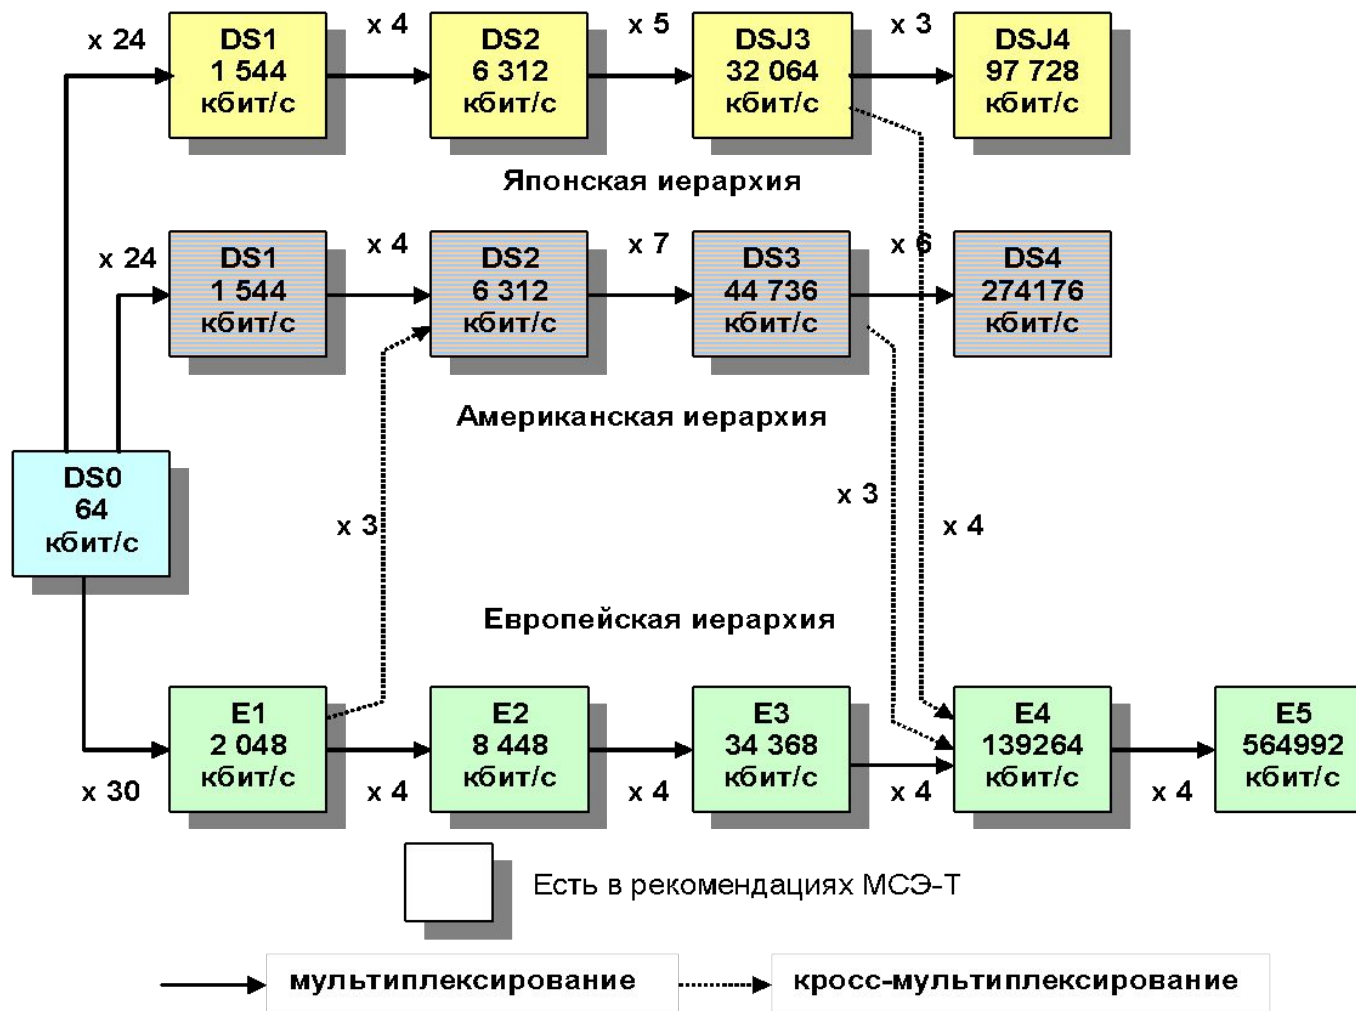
x 24
DS1
1 544
кбит/с
x 4
DS2
6 312
кбит/с
x 5
DSJ3
32 064
кбит/с
x 3
DSJ4
97 728
кбит/с

Японская иерархия

x 24
DS1
1 544
кбит/с
x 4
DS2
6 312
кбит/с
x 7
DS3
44 736
кбит/с
x 6
DS4
274176
кбит/с

Американская иерархия

DS0
64
кбит/с

x 3
x 3
x 4

Европейская иерархия

E1
2 048
кбит/с
E2
8 448
кбит/с
E3
34 368
кбит/с
E4
139264
кбит/с
E5
564992
кбит/с
x 30
x 4
x 4
x 4
x 4

Есть в рекомендациях МСЭ-Т

мультиплексирование
кросс-мультиплексирование